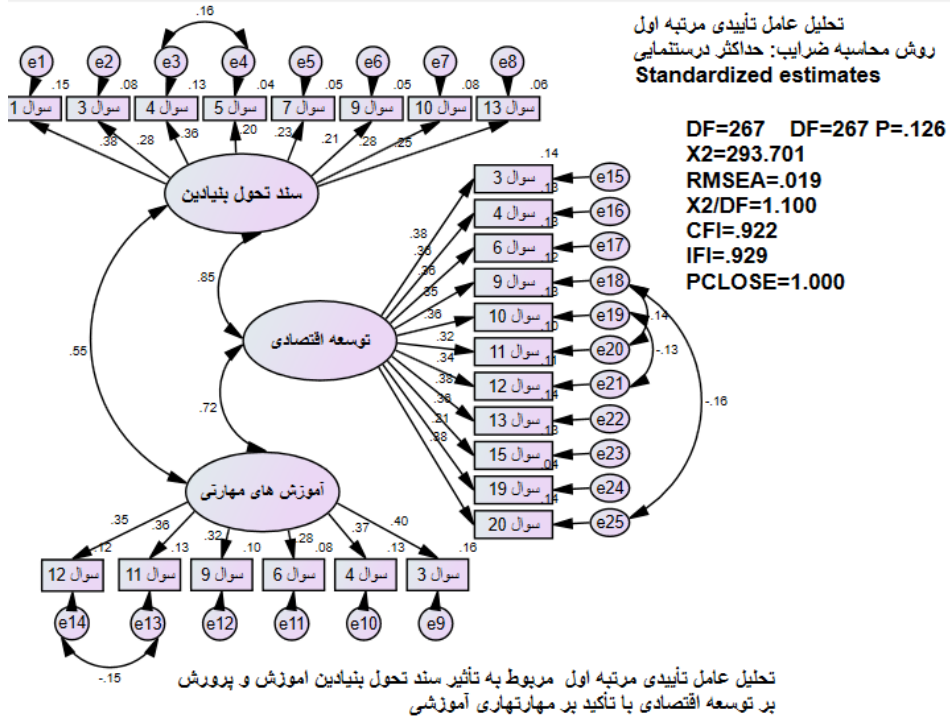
تحلیل عامل تأییدی مرتبه اول
روش محاسبه ضرایب: حداکثر درستنمایی
Standardized estimates

DF=267 DF=267 P=.126
X2=293.701
RMSEA=.019
X2/DF=1.100
CFI=.922
IFI=.929
PCLOSE=1.000

.16
e1 e2 e3 e4 e5 e6 e7 e8
.15 .08 .13 .04 .05 .05 .08 .06
سوال 1 سوال 3 سوال 4 سوال 5 سوال 7 سوال 9 سوال 10 سوال 13
.38 .28 .36 .20 .23 .21 .28 .25

سند تحول بنیادین

.85
.55

توسعه اقتصادی

.72

آموزش های مهارتی

.14
سوال 3 e15
.13
سوال 4 e16
.13
سوال 6 e17
.12
سوال 9 e18
.13
سوال 10 e19
.10
سوال 11 e20
.11
سوال 12 e21
.14
سوال 13 e22
.13
سوال 15 e23
.04
سوال 19 e24
.14
سوال 20 e25

.38 .36 .36 .35 .36 .32 .34 .38 .36 .21 .38

.14
-.13
-.16

.35 .36 .32 .28 .37 .40
.12 .13 .10 .08 .13 .16
سوال 12 سوال 11 سوال 9 سوال 6 سوال 4 سوال 3
e14 e13 e12 e11 e10 e9
-.15

تحلیل عامل تأییدی مرتبه اول مربوط به تاثیر سند تحول بنیادین اموزش و پرورش بر توسعه اقتصادی با تأکید بر مهارتهاری آموزشی